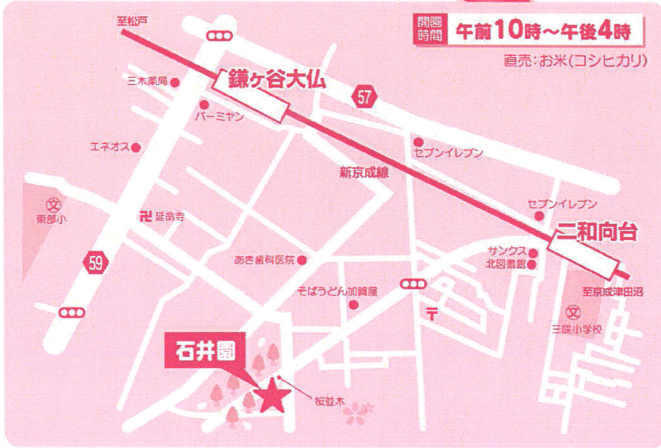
至松戸

開園時間 午前10時～午後4時

直売：お米（コシヒカリ）

鎌ヶ谷大仏

57

三木薬局

バーミヤン

エネオス

セブンイレブン

新京成線

文 東部小

卍 延命寺

セブンイレブン

二和向台

59

あさ歯科医院

サンクス

北図書館

そばうどん加賀屋

至京成津田沼

文 三咲小学校

石井園

桜並木